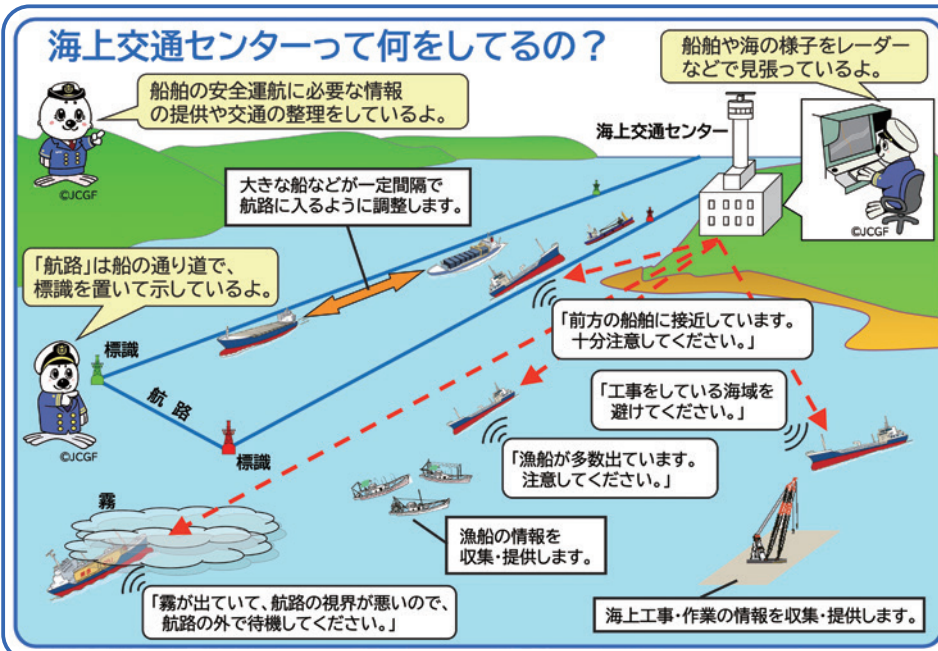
海上交通センターって何をしてるの？

船舶の安全運航に必要な情報の提供や交通の整理をしているよ。

©JCGF

船舶や海の様子をレーダーなどで見張っているよ。

©JCGF

海上交通センター

大きな船などが一定間隔で航路に入るように調整します。

「航路」は船の通り道で、標識を置いて示しているよ。

標識

航路

標識

©JCGF

「前方の船舶に接近しています。十分注意してください。」

「工事をしている海域を避けてください。」

「漁船が多数出ています。注意してください。」

漁船の情報を収集・提供します。

霧

「霧が出ていて、航路の視界が悪いので、航路の外で待機してください。」

海上工事・作業の情報を収集・提供します。